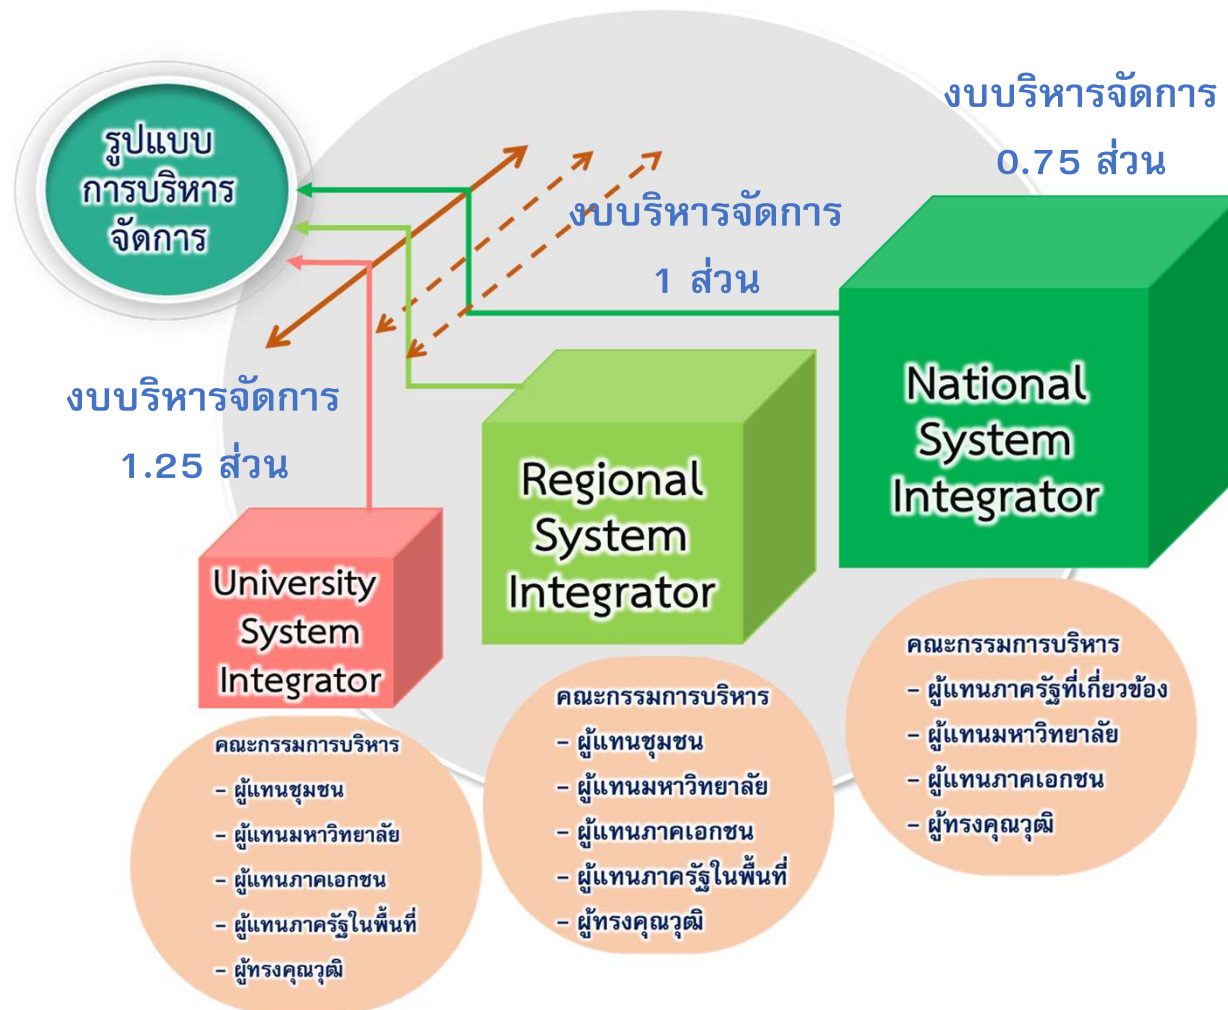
รูปแบบการบริหารจัดการ

งบบริหารจัดการ 0.75 ส่วน

งบบริหารจัดการ 1 ส่วน

งบบริหารจัดการ 1.25 ส่วน

National System Integrator

Regional System Integrator

University System Integrator

คณะกรรมการบริหาร
- ผู้แทนชุมชน
- ผู้แทนมหาวิทยาลัย
- ผู้แทนภาคเอกชน
- ผู้แทนภาครัฐในพื้นที่
- ผู้ทรงคุณวุฒิ

คณะกรรมการบริหาร
- ผู้แทนชุมชน
- ผู้แทนมหาวิทยาลัย
- ผู้แทนภาคเอกชน
- ผู้แทนภาครัฐในพื้นที่
- ผู้ทรงคุณวุฒิ

คณะกรรมการบริหาร
- ผู้แทนภาครัฐที่เกี่ยวข้อง
- ผู้แทนมหาวิทยาลัย
- ผู้แทนภาคเอกชน
- ผู้ทรงคุณวุฒิ